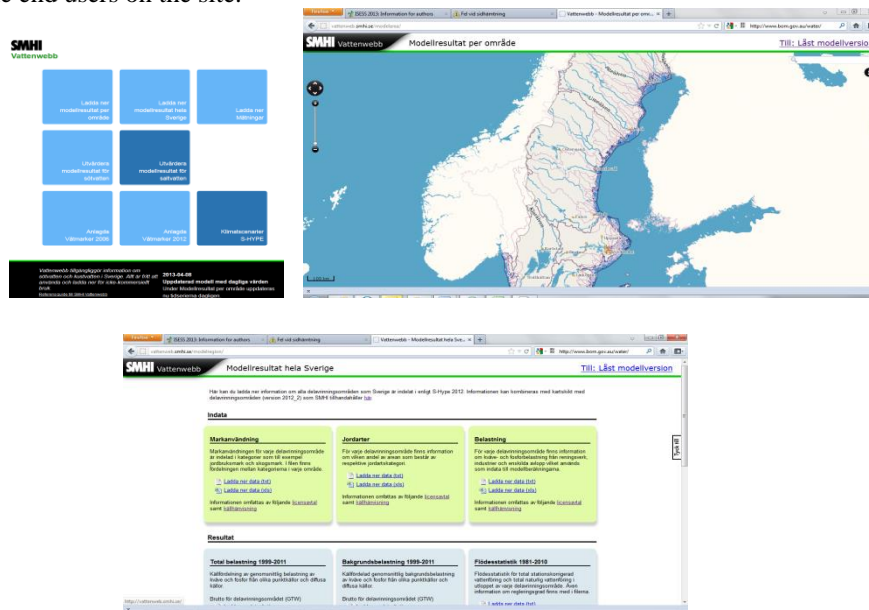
e end users on the site.

SMHI
Vattenwebb

Ladda ner modellresultat per område

Ladda ner modellresultat hela Sverige

Ladda ner Mätningar

Utvärdera modellresultat för sötvatten

Utvärdera modellresultat för saltvatten

Anlagda Våtmarker 2006

Anlagda Våtmarker 2012

Klimatscenarier S-HYPE

Vattenwebb tillgängliggör information om sötvatten och kustvatten i Sverige. Allt är fritt att använda och ladda ner för icke-kommersiellt bruk

2013-04-08
Uppdaterad modell med dagliga värden
Under Modellresultat per område uppdateras nu tidsserierna dagligen

SMHI Vattenwebb

Modellresultat per område

Till: Låst modellversio

SMHI Vattenwebb

Modellresultat hela Sverige

Till: Låst modellversion

Här kan du ladda ner information om alla delavrinningsområden som Sverige är indelat i enligt S-Hype 2012. Informationen kan kombineras med kartskikt med delavrinningsområden (version 2012_2) som SMHI tillhandahåller här.

Indata

Markanvändning
Markanvändningen för varje delavrinningsområde är indelad i kategorier som till exempel jordbruksmark och skogsmark. I filen finns fördelningen mellan kategorierna i varje område.
Ladda ner data (txt)
Ladda ner data (xls)
Informationen omfattas av följande licensavtal samt källhänvisning

Jordarter
För varje delavrinningsområde finns information om vilken andel av arean som består av respektive jordartskategori.
Ladda ner data (txt)
Ladda ner data (xls)
Informationen omfattas av följande licensavtal samt källhänvisning

Belastning
För varje delavrinningsområde finns information om kväve- och fosforbelastning från reningsverk, industrier och enskilda avlopp vilket används som indata till modellberäkningarna.
Ladda ner data (txt)
Ladda ner data (xls)
Informationen omfattas av följande licensavtal samt källhänvisning

Resultat

Total belastning 1999-2011
Källfördelning av genomsnittlig belastning av kväve och fosfor från olika punktkällor och diffusa källor.
Brutto för delavrinningsområdet (GTW)

Bakgrundsbelastning 1999-2011
Källfördelad genomsnittlig bakgrundsbelastning av kväve och fosfor från olika punktkällor och diffusa källor.
Brutto för delavrinningsområdet (GTW)

Flödesstatistik 1981-2010
Flödesstatistik för total stationskorrigerad vattenföring och total naturlig vattenföring i utloppet av varje delavrinningsområde. Även information om regleringsgrad finns med i filerna
Ladda ner data (txt)